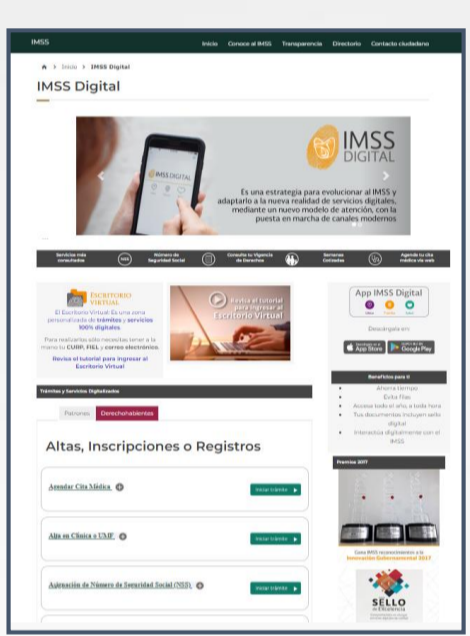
IMSS Inicio Conoce al IMSS Transparencia Directorio Contacto ciudadano

Inicio > IMSS Digital

IMSS Digital

IMSS DIGITAL

IMSS DIGITAL

Es una estrategia para evolucionar al IMSS y adaptarlo a la nueva realidad de servicios digitales, mediante un nuevo modelo de atención, con la puesta en marcha de canales modernos

Servicios más consultados | Número de Seguridad Social | Consulta tu Vigencia de Derechos | Semanas Cotizadas | Agenda tu cita médica vía web

ESCRITORIO VIRTUAL

El Escritorio Virtual: Es una zona personalizada de trámites y servicios 100% digitales

Para realizarlos sólo necesitas tener a la mano tu CURP, FIEL y correo electrónico.

Revisa el tutorial para ingresar al Escritorio Virtual

Revisa el tutorial para ingresar al Escritorio Virtual

App IMSS Digital

Descárgala en:

App Store Google Play

Beneficios para ti

Ahorra tiempo
Evita filas
Accesa todo el año, a toda hora
Tus documentos incluyen sello digital
Interactúa digitalmente con el IMSS

Trámites y Servicios Digitalizados

Patrones Derechohabientes

Altas, Inscripciones o Registros

Agendar Cita Médica Iniciar trámite

Alta en Clínica o UMF Iniciar trámite

Asignación de Número de Seguridad Social (NSS) Iniciar trámite

Premios 2017

Gana IMSS reconocimiento a la Innovación Gubernamental 2017

SELLO de Eficiencia